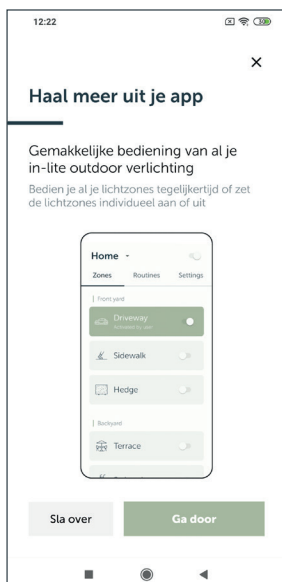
12:22

×

Haal meer uit je app

Gemakkelijke bediening van al je in-lite outdoor verlichting

Bedien je al je lichtzones tegelijkertijd of zet de lichtzones individueel aan of uit

Home

Zones Routines Settings

Front yard

Driveway
Activated by user

Sidewalk

Hedge

Backyard

Terrace

Sla over

Ga door